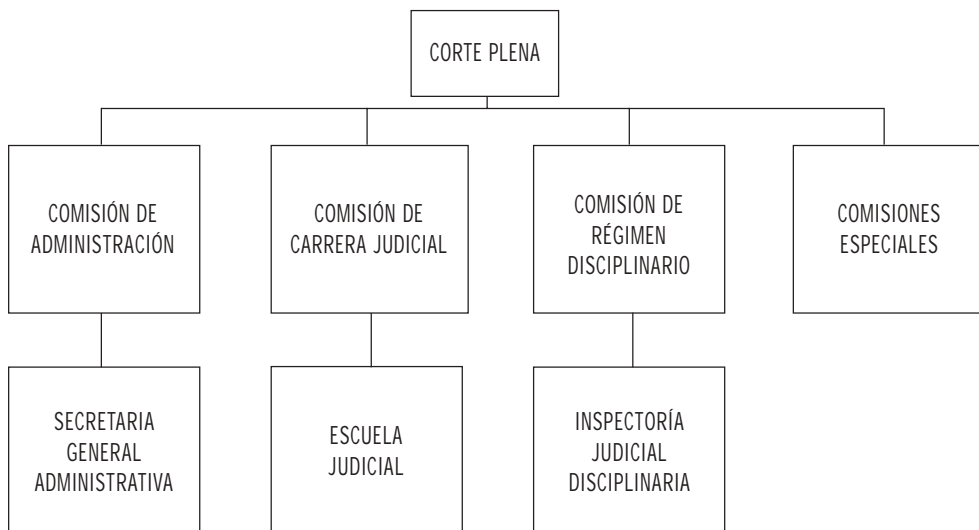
CORTE PLENA

COMISIÓN DE ADMINISTRACIÓN

COMISIÓN DE CARRERA JUDICIAL

COMISIÓN DE RÉGIMEN DISCIPLINARIO

COMISIONES ESPECIALES

SECRETARIA GENERAL ADMINISTRATIVA

ESCUELA JUDICIAL

INSPECTORÍA JUDICIAL DISCIPLINARIA